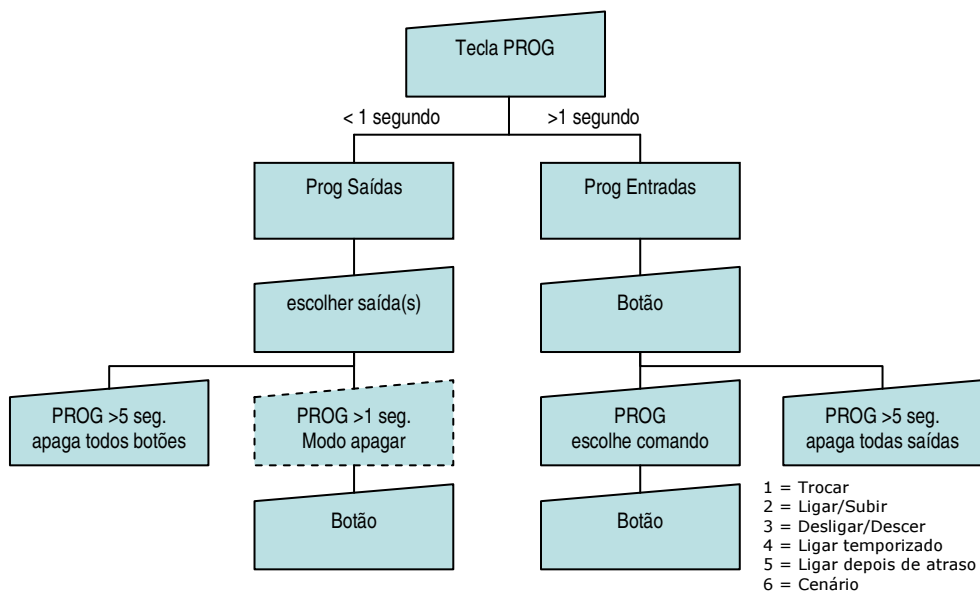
Tecla PROG

< 1 segundo

>1 segundo

Prog Saídas

Prog Entradas

escolher saída(s)

Botão

PROG >5 seg.
apaga todos botões

PROG >1 seg.
Modo apagar

PROG
escolhe comando

PROG >5 seg.
apaga todas saídas

Botão

Botão

1 = Trocar
2 = Ligar/Subir
3 = Desligar/Descer
4 = Ligar temporizado
5 = Ligar depois de atraso
6 = Cenário